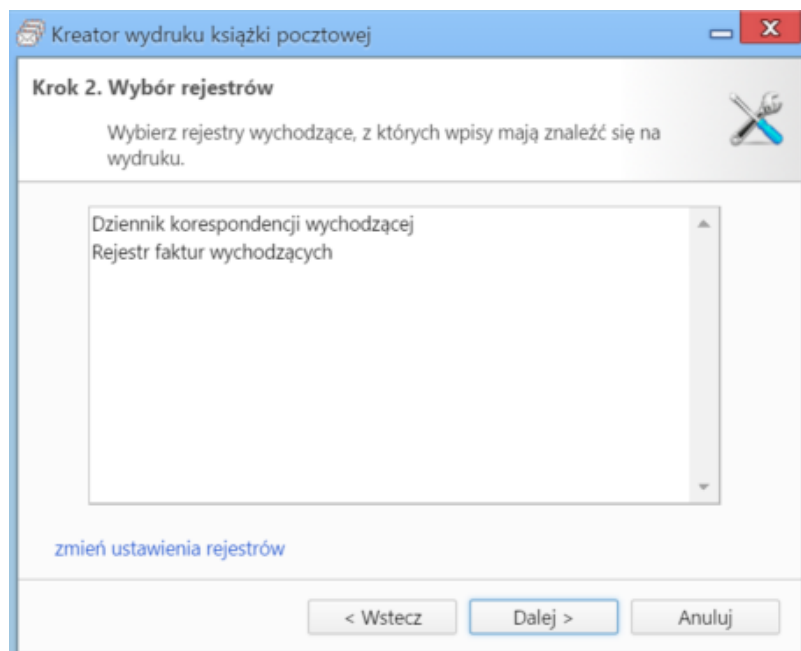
Kreator wydruku książki pocztowej

Krok 2. Wybór rejestrów

Wybierz rejestry wychodzące, z których wpisy mają znaleźć się na wydruku.

Dziennik korespondencji wychodzącej
Rejestr faktur wychodzących

zmień ustawienia rejestrów

< Wstecz
Dalej >
Anuluj